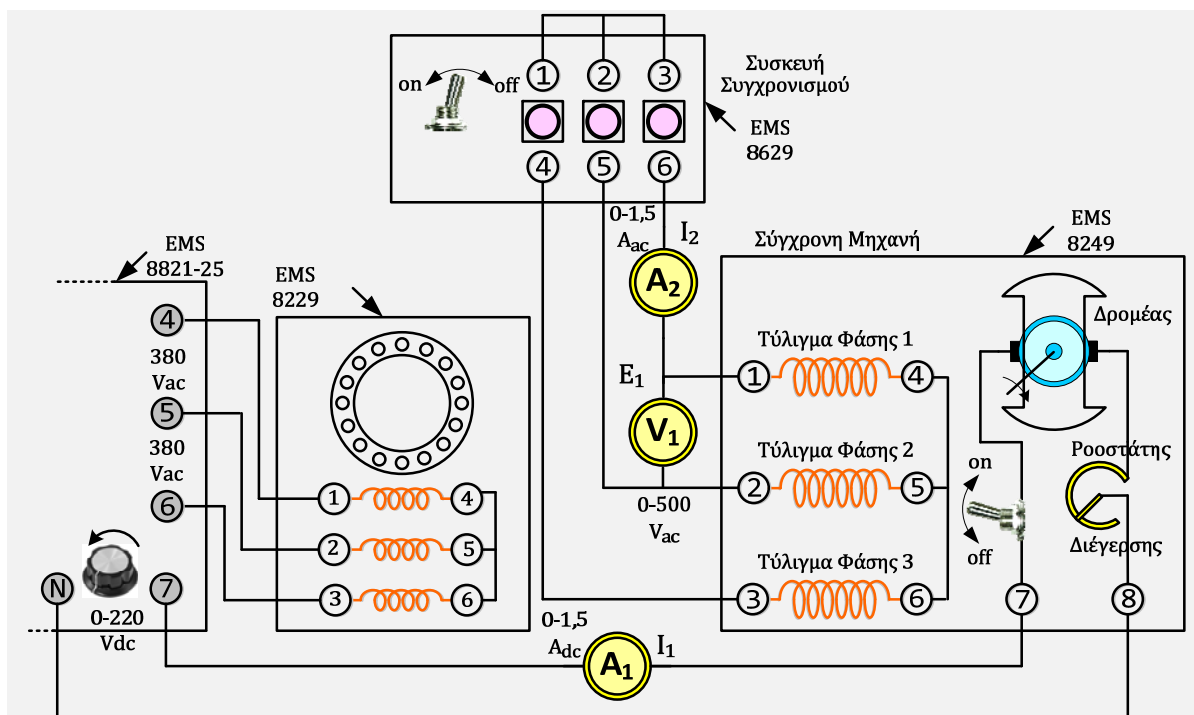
on off

1 2 3

4 5 6

Συσκευή Συγχρονισμού

EMS 8629

0-1,5 $A_{ac}$ $I_2$

$A_2$

Σύγχρονη Μηχανή

EMS 8249

EMS 8821-25

EMS 8229

4

380 Vac

5

380 Vac

6

N

7

0-220 Vdc

1 4

2 5

3 6

$E_1$

$V_1$

0-500 $V_{ac}$

Τύλιγμα Φάσης 1

1 4

Τύλιγμα Φάσης 2

2 5

Τύλιγμα Φάσης 3

3 6

Δρομέας

on

off

Ροοστάτης

Διέγερσης

7 8

0-1,5 $A_{dc}$

$A_1$

$I_1$